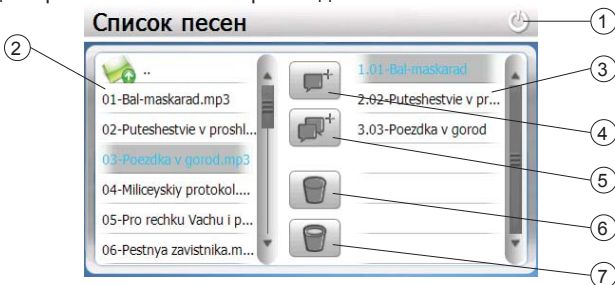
Список песен

1

2

..

01-Bal-maskarad.mp3

02-Puteshestvie v proshl...

03-Poezdka v gorod.mp3

04-Miliceyskiy protokol....

05-Pro rechku Vachu i p...

06-Pestnya zavistnika.m...

1.01-Bal-maskarad

2.02-Puteshestvie v pr...

3.03-Poezdka v gorod

3

4

5

6

7